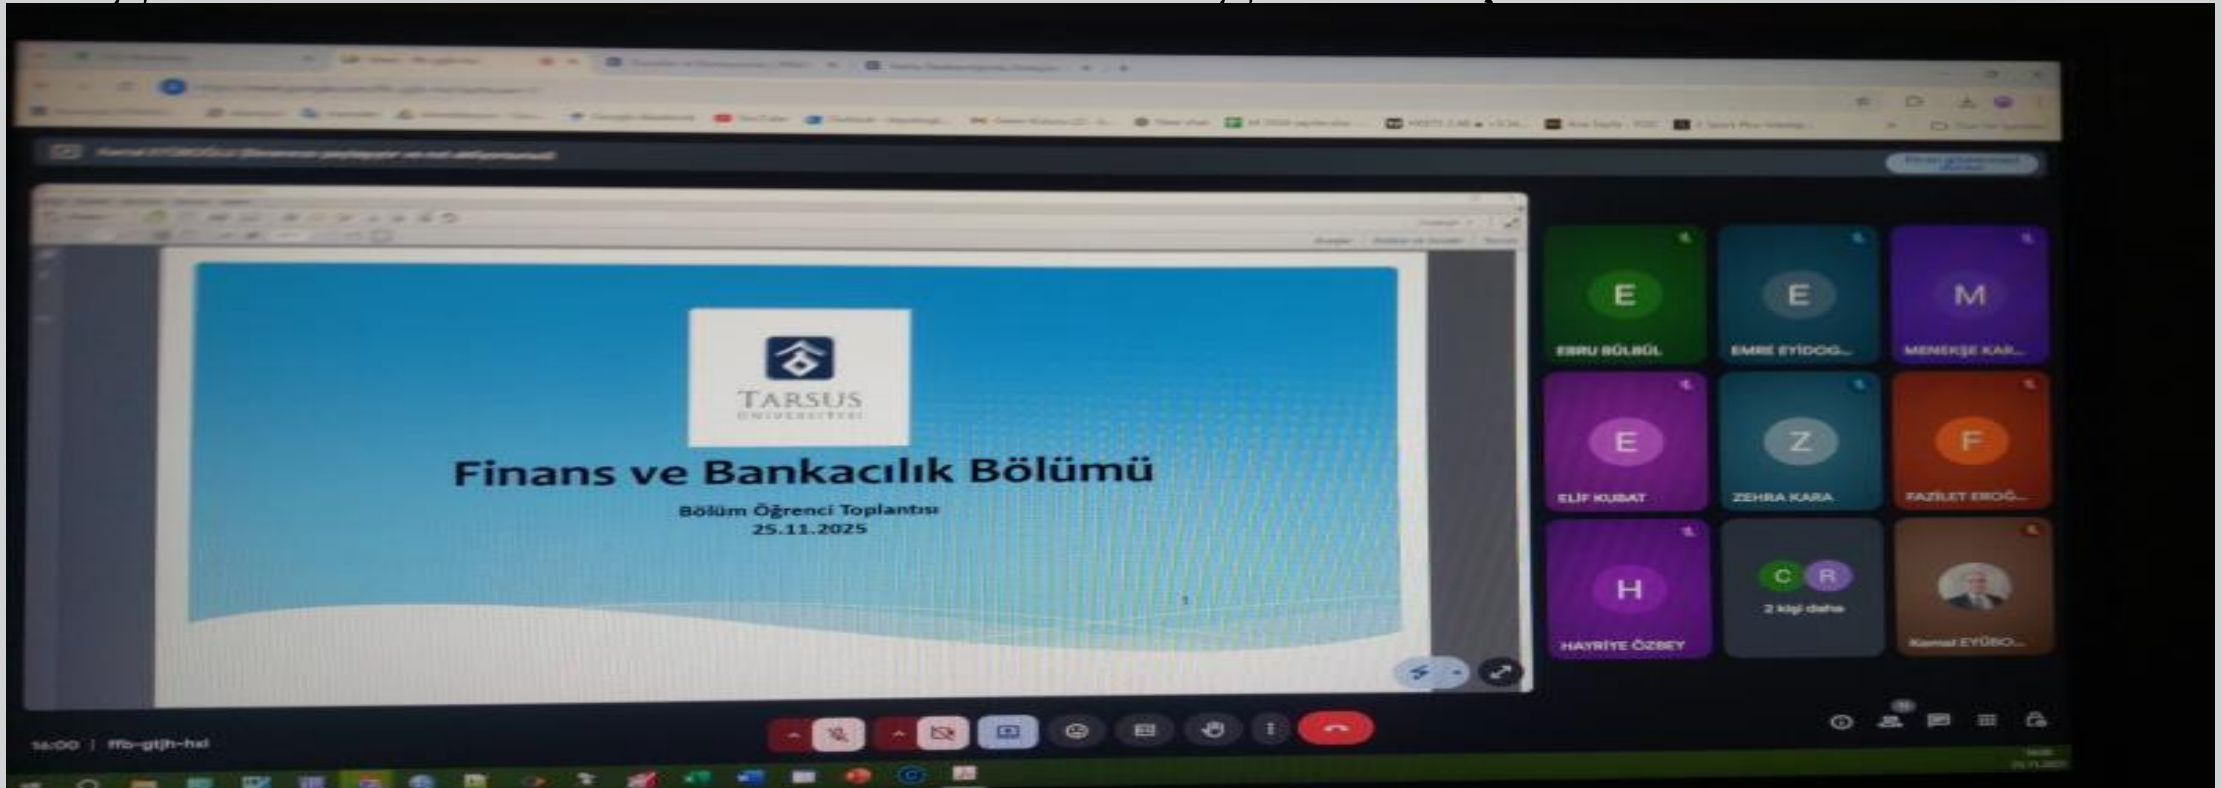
TARSUS
ÜNİVERSİTESİ

Finans ve Bankacılık Bölümü

Bölüm Öğrenci Toplantısı
25.11.2025

1

E
EBRU BÜLBÜL

E
EMRE EYİDOĞ...

M
MENEKŞE KAR...

E
ELİF KUBAT

Z
ZEHRA KARA

F
FAZİLET EROĞ...

H
HAYRİYE ÖZBEY

C R
2 kişi daha

Kemal EYÜBO...

16:00 | ffb-gtjh-hsl